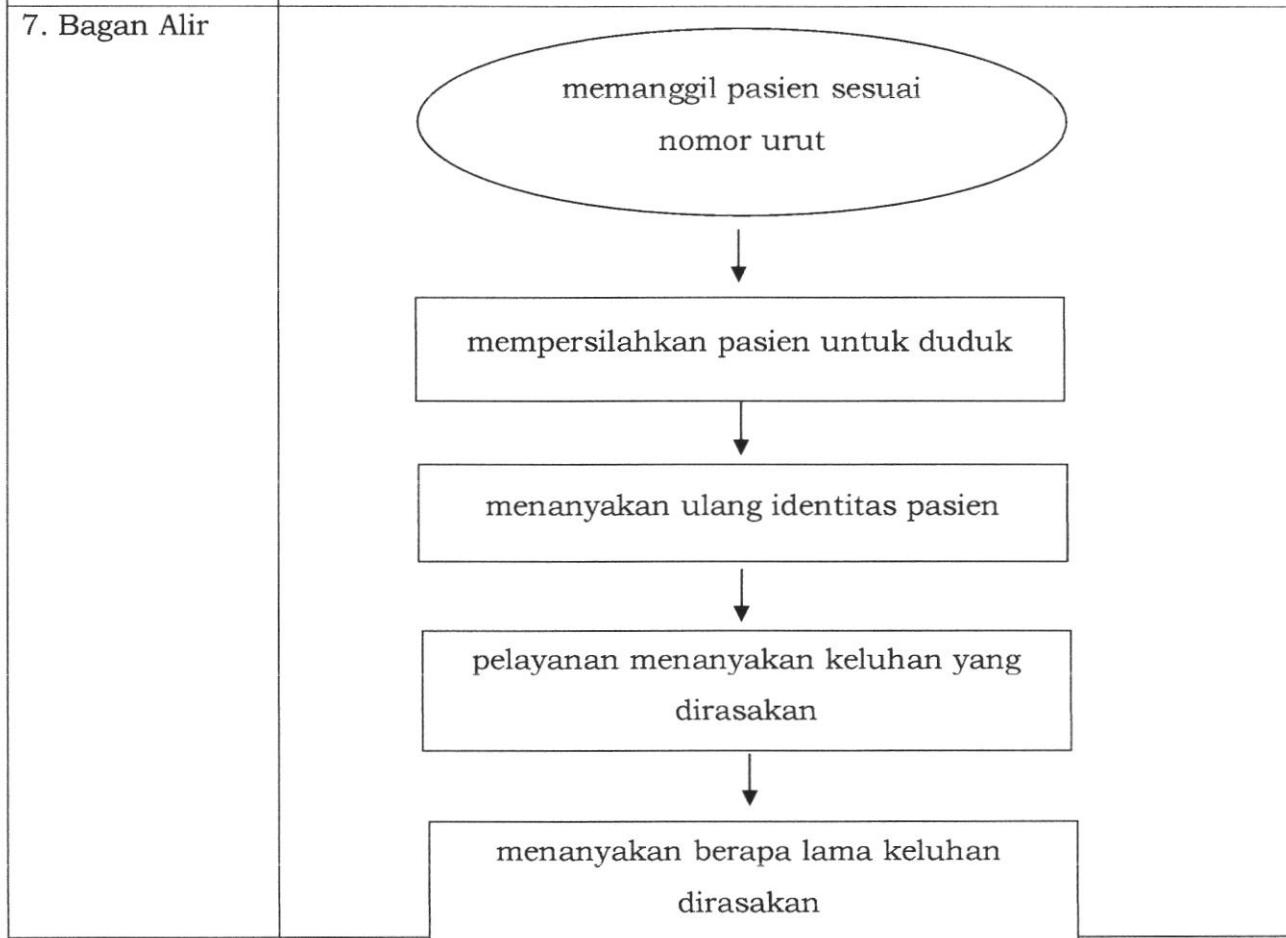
7. Bagan Alir

memanggil pasien sesuai nomor urut

mempersilahkan pasien untuk duduk

menanyakan ulang identitas pasien

pelayanan menanyakan keluhan yang dirasakan

menanyakan berapa lama keluhan dirasakan